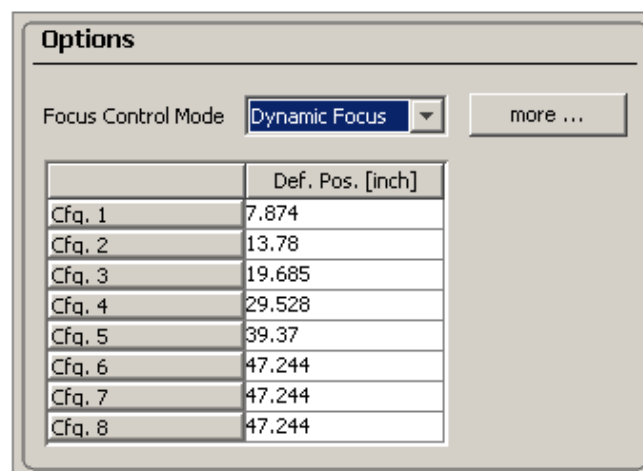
Options

Focus Control Mode Dynamic Focus more ...

| | Def. Pos. [inch] |
|---|---|
| Cfg. 1 | 7.874 |
| Cfg. 2 | 13.78 |
| Cfg. 3 | 19.685 |
| Cfg. 4 | 29.528 |
| Cfg. 5 | 39.37 |
| Cfg. 6 | 47.244 |
| Cfg. 7 | 47.244 |
| Cfg. 8 | 47.244 |